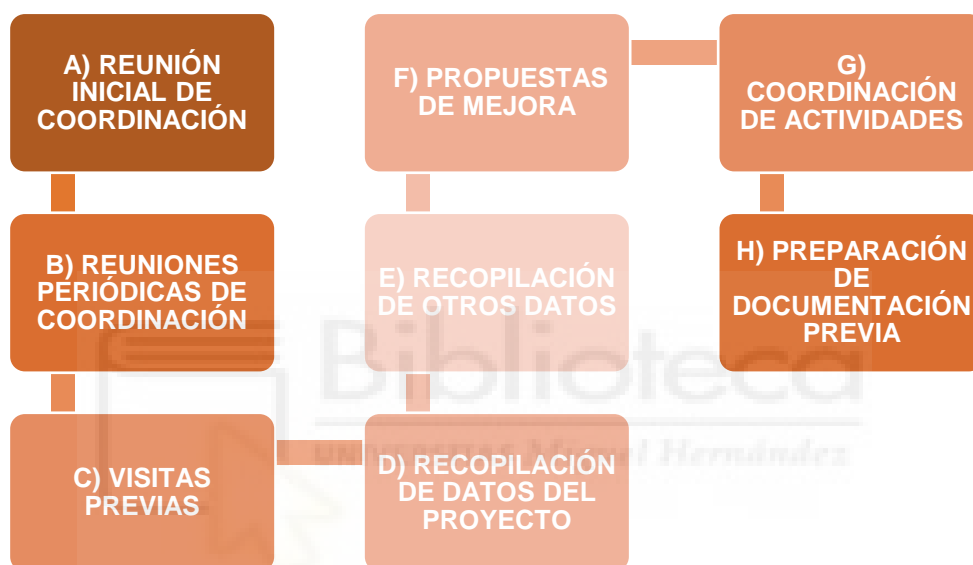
A) REUNIÓN INICIAL DE COORDINACIÓN

B) REUNIONES PERIÓDICAS DE COORDINACIÓN

C) VISITAS PREVIAS

D) RECOPILACIÓN DE DATOS DEL PROYECTO

E) RECOPILACIÓN DE OTROS DATOS

F) PROPUESTAS DE MEJORA

G) COORDINACIÓN DE ACTIVIDADES

H) PREPARACIÓN DE DOCUMENTACIÓN PREVIA

Biblioteca
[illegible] Miguel Hernández